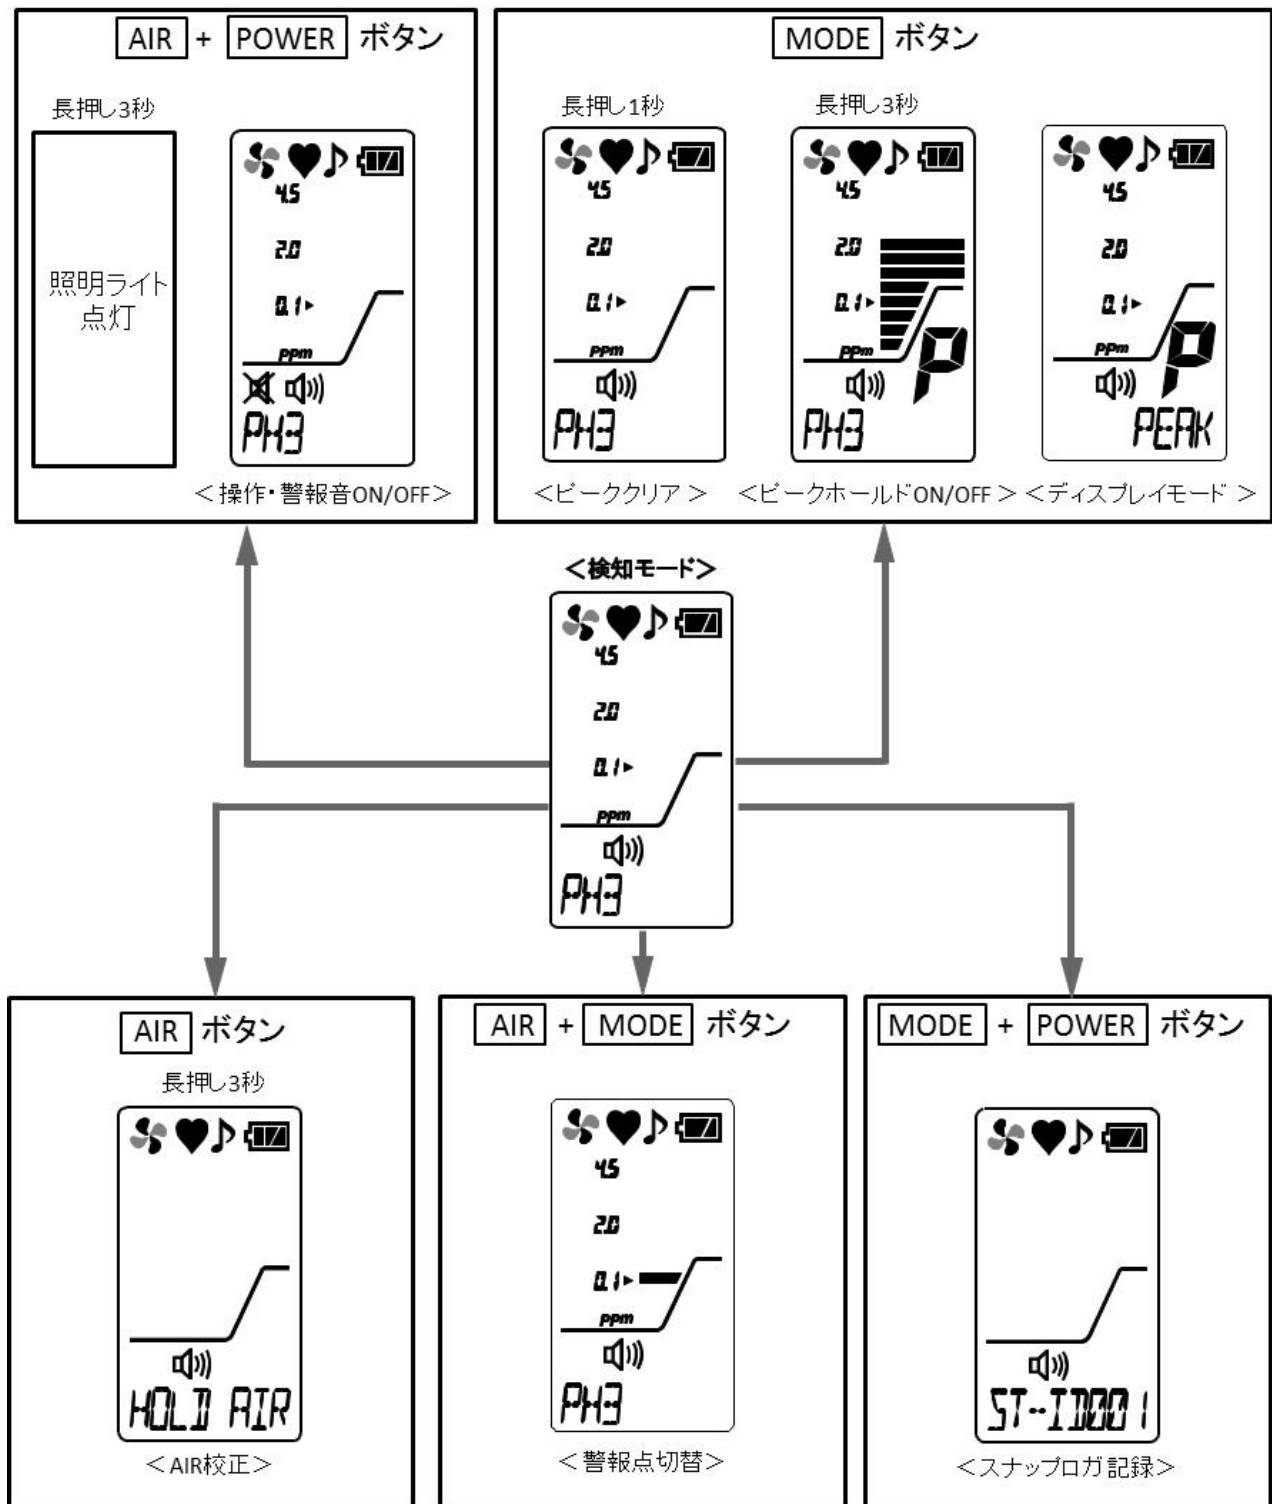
AIR + POWER ボタン

長押し3秒

照明ライト点灯

4.5
2.0
0.1
ppm
PH3

＜操作・警報音ON/OFF＞

MODE ボタン

長押し1秒

4.5
2.0
0.1
ppm
PH3

＜ピーククリア＞

長押し3秒

4.5
2.0
0.1
ppm
P
PH3

＜ピークホールドON/OFF＞

4.5
2.0
0.1
ppm
P
PEAK

＜ディスプレイモード＞

＜検知モード＞

4.5
2.0
0.1
ppm
PH3

AIR ボタン

長押し3秒

HOLD AIR

＜AIR校正＞

AIR + MODE ボタン

4.5
2.0
0.1
ppm
PH3

＜警報点切替＞

MODE + POWER ボタン

ST-ID001

＜スナップロガ記録＞